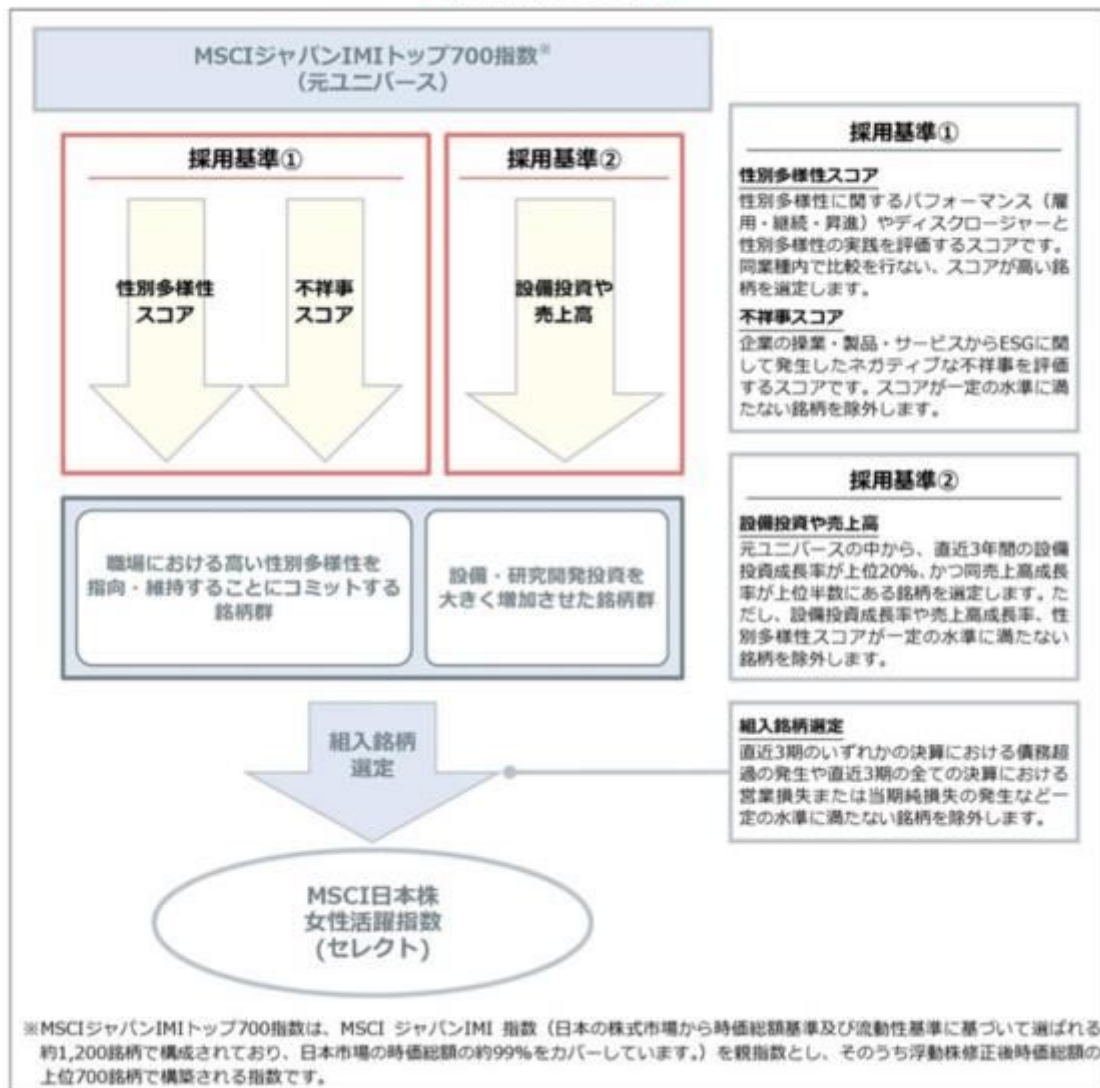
MSCIジャパンIMIトップ700指数※
(元ユニバース)

採用基準①

性別多様性スコア

不祥事スコア

採用基準②

設備投資や売上高

職場における高い性別多様性を指向・維持することにコミットする銘柄群

設備・研究開発投資を大きく増加させた銘柄群

組入銘柄選定

MSCI日本株女性活躍指数(セレクト)

採用基準①

性別多様性スコア
性別多様性に関するパフォーマンス(雇用・継続・昇進)やディスクロージャーと性別多様性の実践を評価するスコアです。同業種内で比較を行ない、スコアが高い銘柄を選定します。

不祥事スコア
企業の操業・製品・サービスからESGに関して発生したネガティブな不祥事を評価するスコアです。スコアが一定の水準に満たない銘柄を除外します。

採用基準②

設備投資や売上高
元ユニバースの中から、直近3年間の設備投資成長率が上位20%、かつ同売上高成長率が上位半数にある銘柄を選定します。ただし、設備投資成長率や売上高成長率、性別多様性スコアが一定の水準に満たない銘柄を除外します。

組入銘柄選定
直近3期のいずれかの決算における債務超過の発生や直近3期の全ての決算における営業損失または当期純損失の発生など一定の水準に満たない銘柄を除外します。

※MSCIジャパンIMIトップ700指数は、MSCI ジャパンIMI 指数(日本の株式市場から時価総額基準及び流動性基準に基づいて選ばれる約1,200銘柄で構成されており、日本市場の時価総額の約99%をカバーしています。)を親指数とし、そのうち浮動株修正後時価総額の上位700銘柄で構築される指数です。